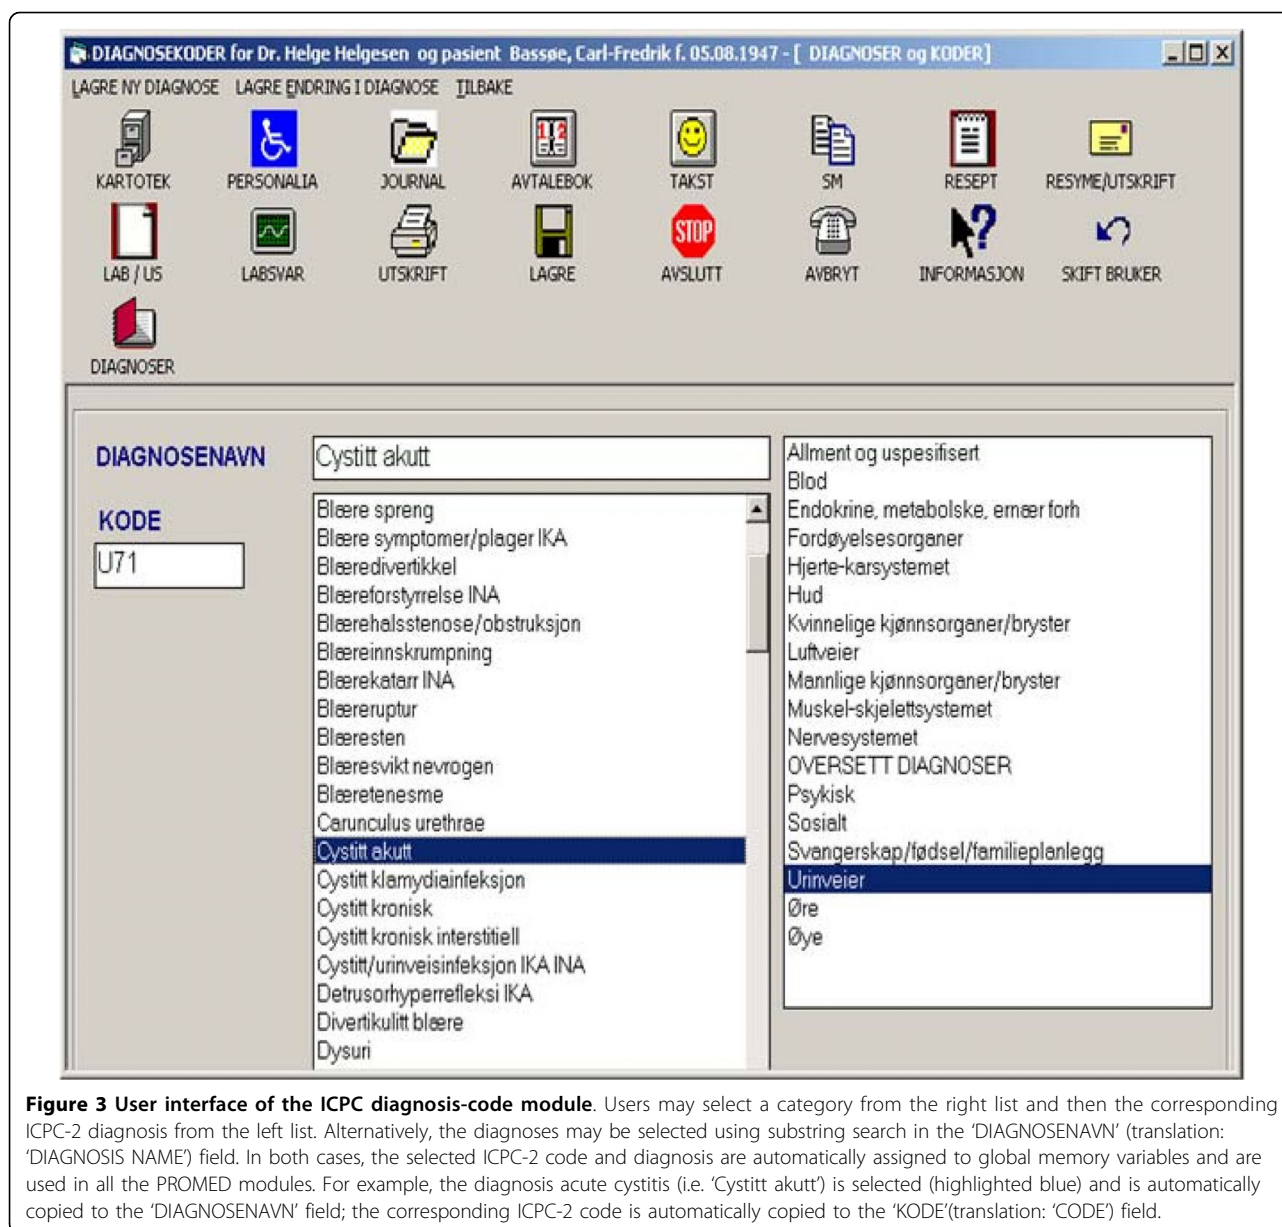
DIAGNOSEKODER for Dr. Helge Helgesen og pasient Bassøe, Carl-Fredrik f. 05.08.1947 - [ DIAGNOSER og KODER]

LAGRE NY DIAGNOSE LAGRE ENDRING I DIAGNOSE TILBAKE

KARTOTEK PERSONALIA JOURNAL AVTALEBOK TAKST SM RESEPT RESYME/UTSKRIFT

LAB / US LABSVAR UTSKRIFT LAGRE STOP AVSLUTT AVBRYT INFORMASJON SKIFT BRUKER

DIAGNOSER

DIAGNOSENAVN

Cystitt akutt

KODE

U71

Blære spreng
Blære symptomer/plager IKA
Blæredivertikkel
Blæreforstyrrelse INA
Blærehalsstenose/obstruksjon
Blæreinnskrumpning
Blærekatarr INA
Blæreruptur
Blæresten
Blæresvikt nevrogen
Blæretenesme
Carunculus urethrae
Cystitt akutt
Cystitt klamydiainfeksjon
Cystitt kronisk
Cystitt kronisk interstitiell
Cystitt/urinveisinfeksjon IKA INA
Detrusorhyperrefleksi IKA
Divertikulitt blære
Dysuri

Allment og uspesifisert
Blod
Endokrine, metabolske, ernær forh
Fordøyelsesorganer
Hjerte-karsystemet
Hud
Kvinnelige kjønnsorganer/bryster
Luftveier
Mannlige kjønnsorganer/bryster
Muskel-skjelettsystemet
Nervesystemet
OVERSETT DIAGNOSER
Psykisk
Sosialt
Svangerskap/fødsel/familieplanlegg
Urinveier
Øre
Øye

**Figure 3 User interface of the ICPC diagnosis-code module**. Users may select a category from the right list and then the corresponding ICPC-2 diagnosis from the left list. Alternatively, the diagnoses may be selected using substring search in the 'DIAGNOSENAVN' (translation: 'DIAGNOSIS NAME') field. In both cases, the selected ICPC-2 code and diagnosis are automatically assigned to global memory variables and are used in all the PROMED modules. For example, the diagnosis acute cystitis (i.e. 'Cystitt akutt') is selected (highlighted blue) and is automatically copied to the 'DIAGNOSENAVN' field; the corresponding ICPC-2 code is automatically copied to the 'KODE'(translation: 'CODE') field.